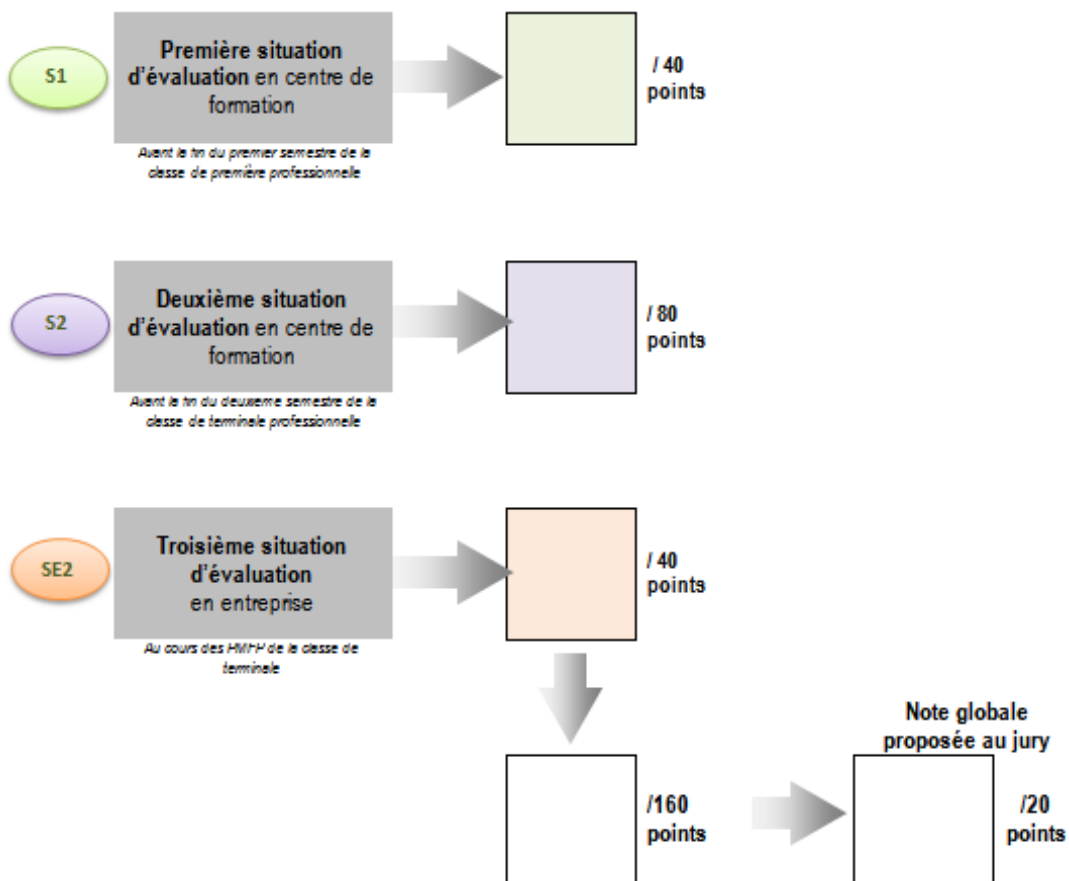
S1

**Première situation d'évaluation** en centre de formation

Avant la fin du premier semestre de la classe de première professionnelle

/ 40 points

S2

**Deuxième situation d'évaluation** en centre de formation

Avant la fin du deuxième semestre de la classe de terminale professionnelle

/ 80 points

SE2

**Troisième situation d'évaluation** en entreprise

Au cours des PMFP de la classe de terminale

/ 40 points

/160 points

Note globale proposée au jury

/20 points